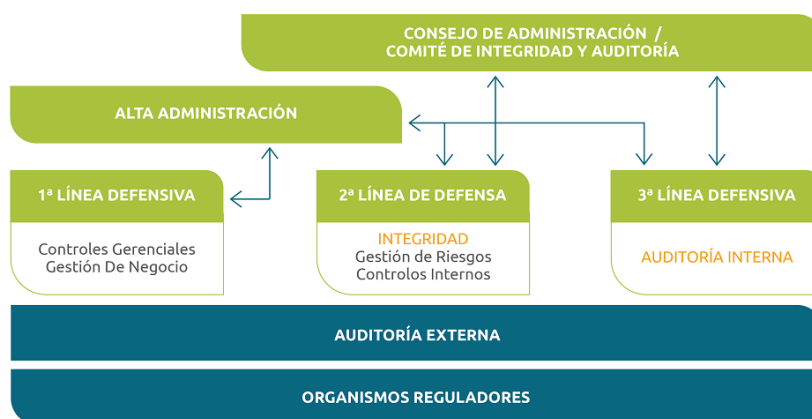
CONSEJO DE ADMINISTRACIÓN /
COMITÉ DE INTEGRIDAD Y AUDITORÍA

ALTA ADMINISTRACIÓN

1ª LÍNEA DEFENSIVA

Controles Gerenciales
Gestión De Negocio

2ª LÍNEA DE DEFENSA

INTEGRIDAD
Gestión de Riesgos
Controlos Internos

3ª LÍNEA DEFENSIVA

AUDITORÍA INTERNA

AUDITORÍA EXTERNA

ORGANISMOS REGULADORES